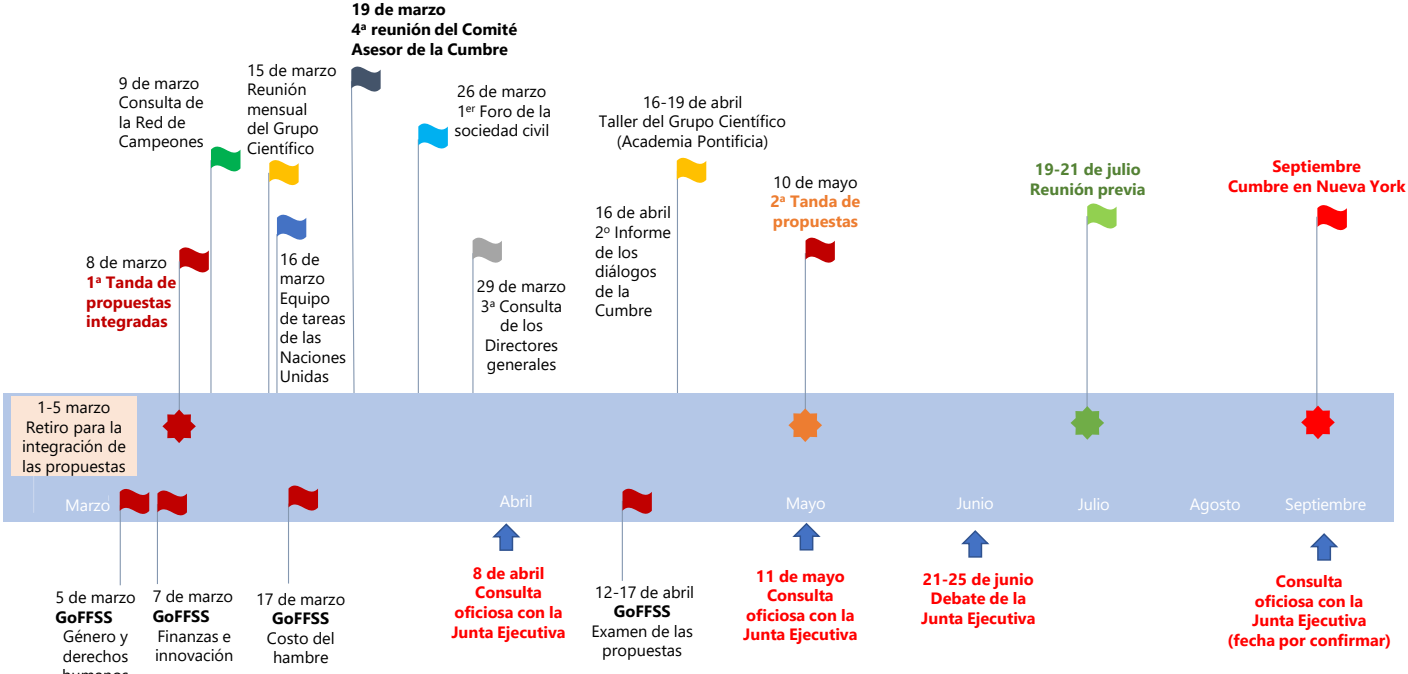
19 de marzo
4ª reunión del Comité Asesor de la Cumbre

9 de marzo
Consulta de la Red de Campeones

15 de marzo
Reunión mensual del Grupo Científico

26 de marzo
1er Foro de la sociedad civil

16-19 de abril
Taller del Grupo Científico
(Academia Pontificia)

10 de mayo
2ª Tanda de propuestas

19-21 de julio
Reunión previa

Septiembre
Cumbre en Nueva York

8 de marzo
1ª Tanda de propuestas integradas

16 de marzo
Equipo de tareas de las Naciones Unidas

29 de marzo
3ª Consulta de los Directores generales

16 de abril
2º Informe de los diálogos de la Cumbre

1-5 marzo
Retiro para la integración de las propuestas

Marzo

Abril

Mayo

Junio

Julio

Agosto

Septiembre

5 de marzo
GoFFSS
Género y derechos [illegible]

7 de marzo
GoFFSS
Finanzas e innovación

17 de marzo
GoFFSS
Costo del hambre

8 de abril
Consulta oficiosa con la Junta Ejecutiva

12-17 de abril
GoFFSS
Examen de las propuestas

11 de mayo
Consulta oficiosa con la Junta Ejecutiva

21-25 de junio
Debate de la Junta Ejecutiva

Consulta oficiosa con la Junta Ejecutiva
(fecha por confirmar)